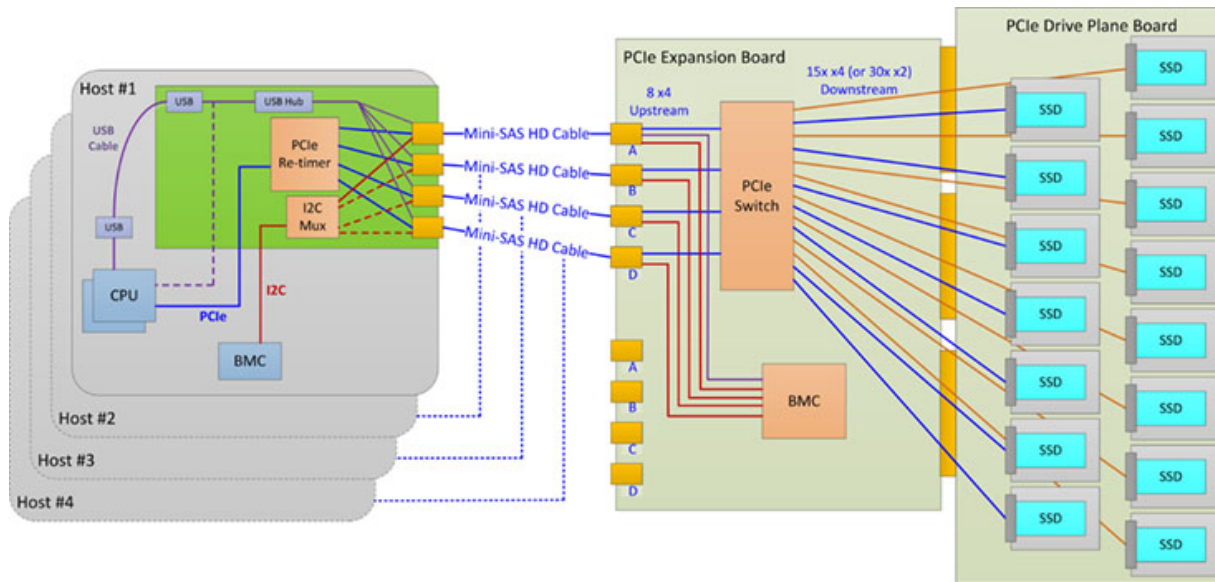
Host #1

USB

USB Hub

USB Cable

PCIe Re-timer

I2C Mux

USB

CPU

PCIe

I2C

BMC

Host #2

Host #3

Host #4

Mini-SAS HD Cable

Mini-SAS HD Cable

Mini-SAS HD Cable

Mini-SAS HD Cable

PCIe Expansion Board

8 x4 Upstream

15x x4 (or 30x x2) Downstream

A

B

C

D

PCIe Switch

A

B

C

D

BMC

PCIe Drive Plane Board

SSD

SSD

SSD

SSD

SSD

SSD

SSD

SSD

SSD

SSD

SSD

SSD

SSD

SSD

SSD